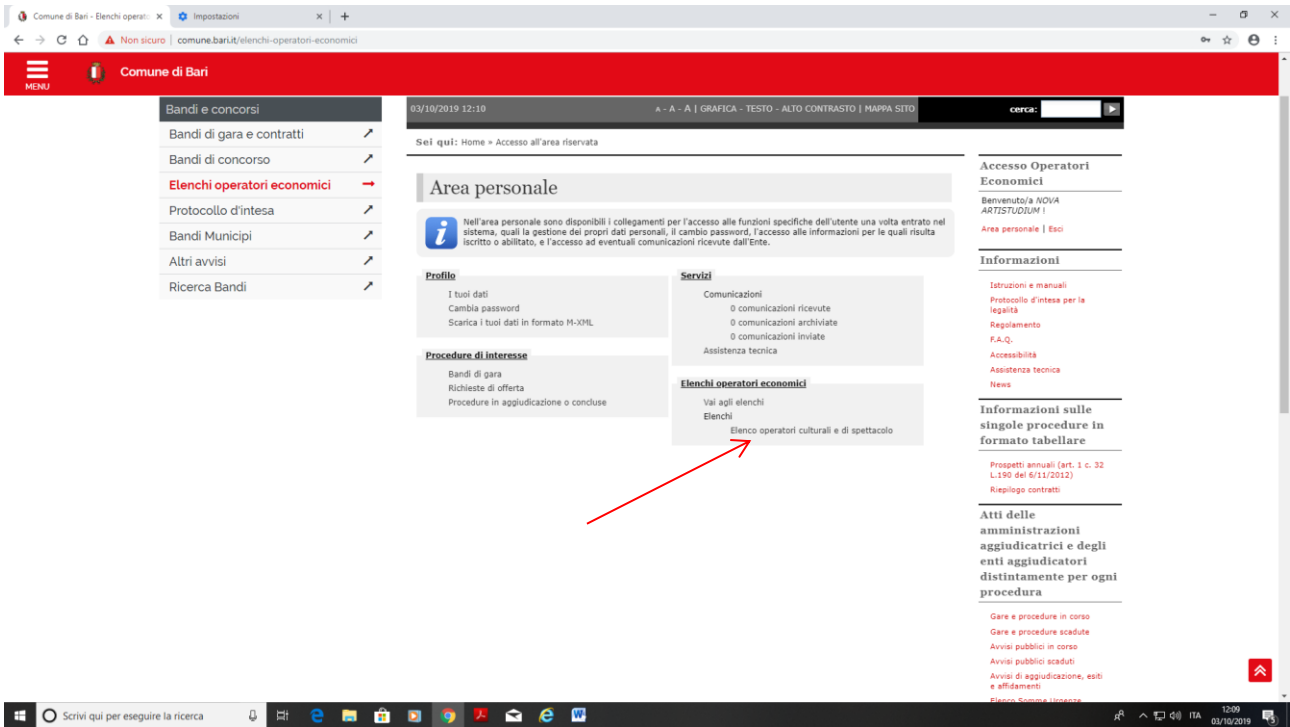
Comune di Bari - Elenchi operat ×
Impostazioni ×
+

Non sicuro | comune.bari.it/elenchi-operatori-economici

MENU
Comune di Bari

Bandi e concorsi
Bandi di gara e contratti
Bandi di concorso
Elenchi operatori economici
Protocollo d'intesa
Bandi Municipi
Altri avvisi
Ricerca Bandi

03/10/2019 12:10
A - A - A | GRAFICA - TESTO - ALTO CONTRASTO | MAPPA SITO
cerca:

Sei qui: Home » Accesso all'area riservata

Area personale

Nell'area personale sono disponibili i collegamenti per l'accesso alle funzioni specifiche dell'utente una volta entrato nel sistema, quali la gestione dei propri dati personali, il cambio password, l'accesso alle informazioni per le quali risulta iscritto o abilitato, e l'accesso ad eventuali comunicazioni ricevute dall'Ente.

Profilo
I tuoi dati
Cambia password
Scarica i tuoi dati in formato M-XML

Procedure di interesse
Bandi di gara
Richieste di offerta
Procedure in aggiudicazione o concluse

Servizi
Comunicazioni
0 comunicazioni ricevute
0 comunicazioni archiviate
0 comunicazioni inviate
Assistenza tecnica

Elenchi operatori economici
Vai agli elenchi
Elenchi
Elenco operatori culturali e di spettacolo

Accesso Operatori Economici
Benvenuto/a NOVA ARTISTUDIUM !
Area personale | Esci

Informazioni
Istruzioni e manuali
Protocollo d'intesa per la legalità
Regolamento
F.A.Q.
Accessibilità
Assistenza tecnica
News

Informazioni sulle singole procedure in formato tabellare
Prospetti annuali (art. 1 c. 32 L.190 del 6/11/2012)
Riepilogo contratti

Atti delle amministrazioni aggiudicatrici e degli enti aggiudicatori distintamente per ogni procedura
Gare e procedure in corso
Gare e procedure scadute
Avvisi pubblici in corso
Avvisi pubblici scaduti
Avvisi di aggiudicazione, esiti e affidamenti
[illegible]

Scrivi qui per eseguire la ricerca
ITA
12:09
03/10/2019